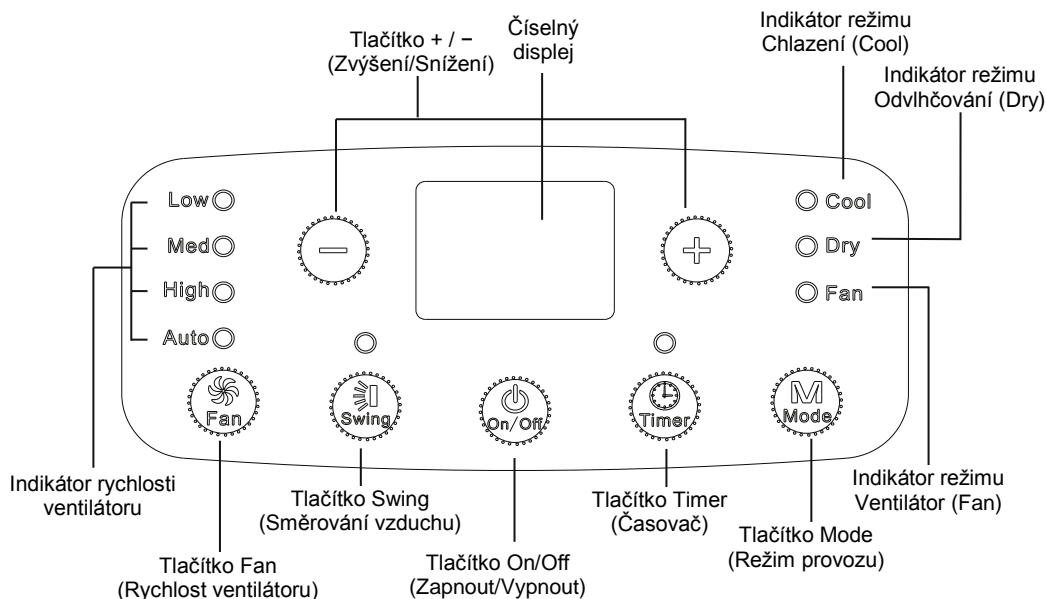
Tlačítko + / −
(Zvýšení/Snížení)

Číselný displej

Indikátor režimu Chlazení (Cool)

Indikátor režimu Odvlhčování (Dry)

Low

Med

High

Auto

Cool

Dry

Fan

Fan

Swing

On/Off

Timer

M
Mode

Indikátor rychlosti ventilátoru

Tlačítko Swing
(Směrování vzduchu)

Tlačítko Timer
(Časovač)

Indikátor režimu Ventilátor (Fan)

Tlačítko Mode
(Režim provozu)

Tlačítko Fan
(Rychlost ventilátoru)

Tlačítko On/Off
(Zapnout/Vypnout)